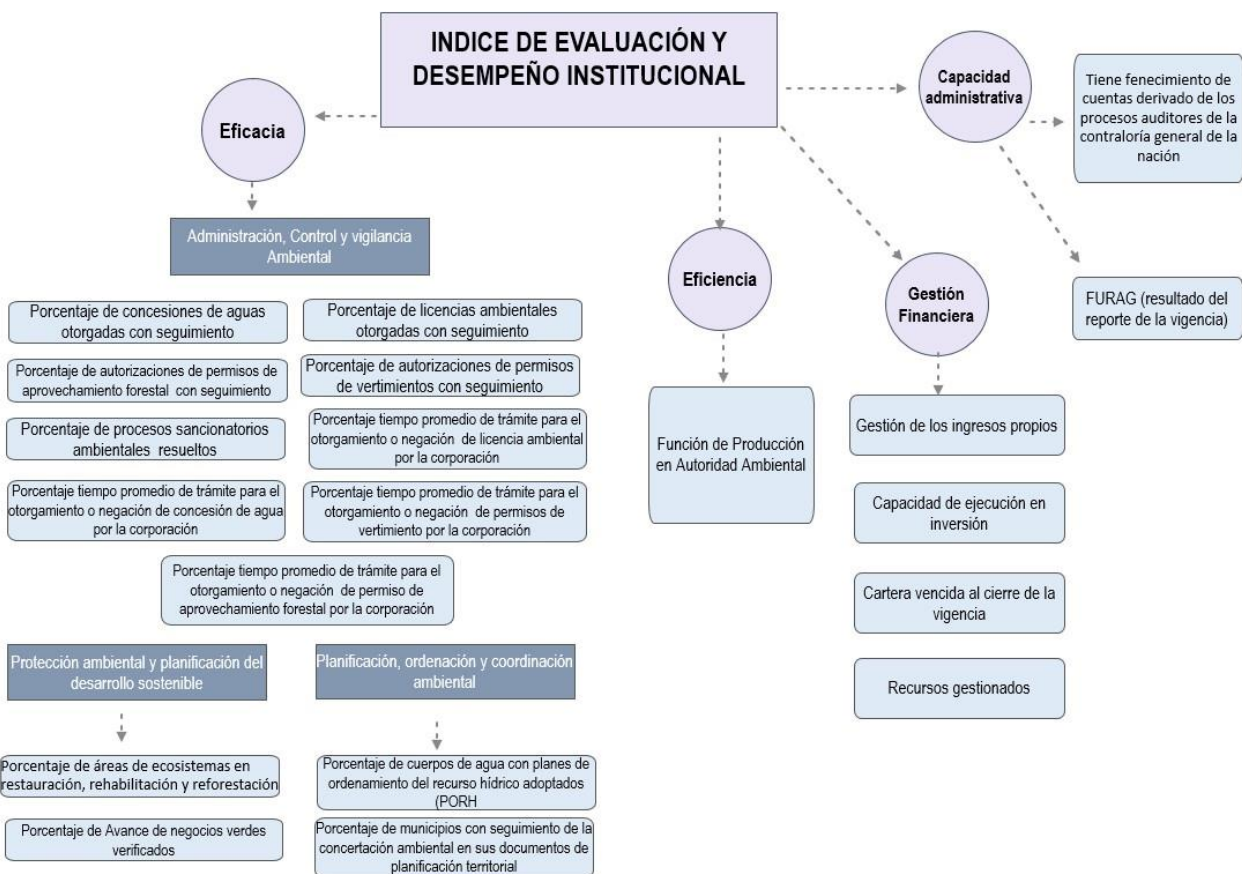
INDICE DE EVALUACIÓN Y DESEMPEÑO INSTITUCIONAL

Eficacia

Administración, Control y vigilancia Ambiental

Porcentaje de concesiones de aguas otorgadas con seguimiento

Porcentaje de licencias ambientales otorgadas con seguimiento

Porcentaje de autorizaciones de permisos de aprovechamiento forestal con seguimiento

Porcentaje de autorizaciones de permisos de vertimientos con seguimiento

Porcentaje de procesos sancionatorios ambientales resueltos

Porcentaje tiempo promedio de trámite para el otorgamiento o negación de licencia ambiental por la corporación

Porcentaje tiempo promedio de trámite para el otorgamiento o negación de concesión de agua por la corporación

Porcentaje tiempo promedio de trámite para el otorgamiento o negación de permisos de vertimiento por la corporación

Porcentaje tiempo promedio de trámite para el otorgamiento o negación de permiso de aprovechamiento forestal por la corporación

Protección ambiental y planificación del desarrollo sostenible

Porcentaje de áreas de ecosistemas en restauración, rehabilitación y reforestación

Porcentaje de Avance de negocios verdes verificados

Planificación, ordenación y coordinación ambiental

Porcentaje de cuerpos de agua con planes de ordenamiento del recurso hídrico adoptados (PORH

Porcentaje de municipios con seguimiento de la concertación ambiental en sus documentos de planificación territorial

Eficiencia

Función de Producción en Autoridad Ambiental

Capacidad administrativa

Tiene fenecimiento de cuentas derivado de los procesos auditores de la contraloría general de la nación

FURAG (resultado del reporte de la vigencia)

Gestión Financiera

Gestión de los ingresos propios

Capacidad de ejecución en inversión

Cartera vencida al cierre de la vigencia

Recursos gestionados